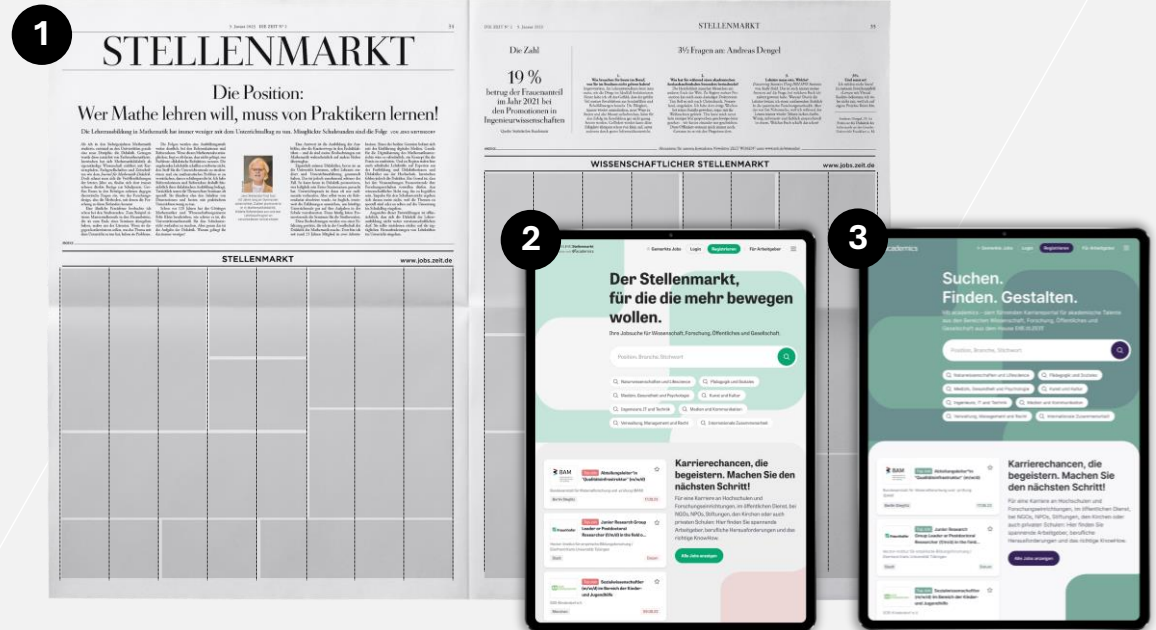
1

STELLENMARKT

Die Position:
Wer Mathe lehren will, muss von Praktikern lernen!

STELLENMARKT

www.jobs.zeit.de

Die Zahl

19 %

betrug der Frauenanteil im Jahr 2021 bei den Promotionen in Ingenieurwissenschaften

3½ Fragen an: Andreas Dengel

WISSENSCHAFTLICHER STELLENMARKT

www.jobs.zeit.de

2

Gemerkte Jobs Login Registrieren Für Arbeitgeber

Der Stellenmarkt, für die die mehr bewegen wollen.

Ihre Jobsuche für Wissenschaft, Forschung, Öffentliches und Gesellschaft.

Position, Branche, Stichwort

Naturwissenschaften und Lifescience
Pädagogik und Soziales
Medizin, Gesundheit und Psychologie
Kunst und Kultur
Ingenieure, IT und Technik
Medien und Kommunikation
Verwaltung, Management und Recht
Internationale Zusammenarbeit

BAM

Abteilungsleiter*in "Qualitätsinfrastruktur" (m/w/d)

Junior Research Group Leader or Postdoctoral Researcher

Sozialarbeiter*in (m/w/d) im Bereich der Kinder- und Jugendhilfe

Karrierechancen, die begeistern. Machen Sie den nächsten Schritt!

Für eine Karriere an Hochschulen und Forschungseinrichtungen, im öffentlichen Dienst, bei NGOs, NPOs, Stiftungen, den Kirchen oder auch privaten Schulen. Hier finden Sie spannende Arbeitgeber, berufliche Herausforderungen und die richtige Knowhow.

Alle Jobs anzeigen

3

academics

Gemerkte Jobs Login Registrieren Für Arbeitgeber

Suchen. Finden. Gestalten.

Position, Branche, Stichwort

Naturwissenschaften und Lifescience
Pädagogik und Soziales
Medizin, Gesundheit und Psychologie
Kunst und Kultur
Ingenieure, IT und Technik
Medien und Kommunikation
Verwaltung, Management und Recht
Internationale Zusammenarbeit

BAM

Abteilungsleiter*in "Qualitätsinfrastruktur" (m/w/d)

Junior Research Group Leader or Postdoctoral Researcher

Sozialarbeiter*in (m/w/d) im Bereich der Kinder- und Jugendhilfe

Karrierechancen, die begeistern. Machen Sie den nächsten Schritt!

Für eine Karriere an Hochschulen und Forschungseinrichtungen, im öffentlichen Dienst, bei NGOs, NPOs, Stiftungen, den Kirchen oder auch privaten Schulen. Hier finden Sie spannende Arbeitgeber, berufliche Herausforderungen und das richtige Knowhow.

Alle Jobs anzeigen